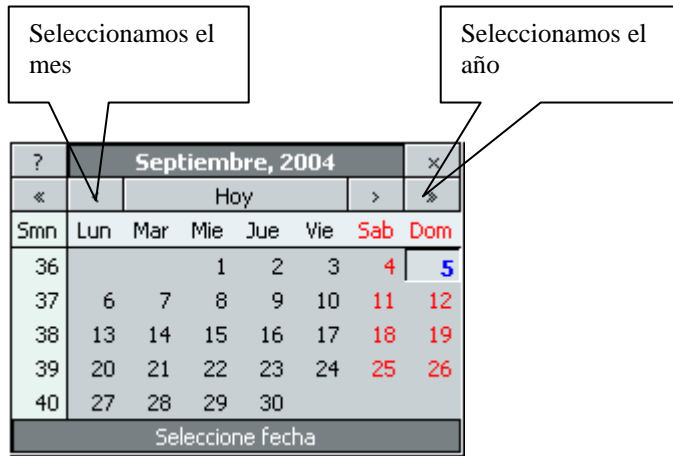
Seleccionamos el mes

Seleccionamos el año

?

Septiembre, 2004

×

«

‹

Hoy

›

»

| Smn | Lun | Mar | Mie | Jue | Vie | Sab | Dom |
|---|---|---|---|---|---|---|---|
| 36 | | | 1 | 2 | 3 | 4 | 5 |
| 37 | 6 | 7 | 8 | 9 | 10 | 11 | 12 |
| 38 | 13 | 14 | 15 | 16 | 17 | 18 | 19 |
| 39 | 20 | 21 | 22 | 23 | 24 | 25 | 26 |
| 40 | 27 | 28 | 29 | 30 | | | |

Seleccione fecha